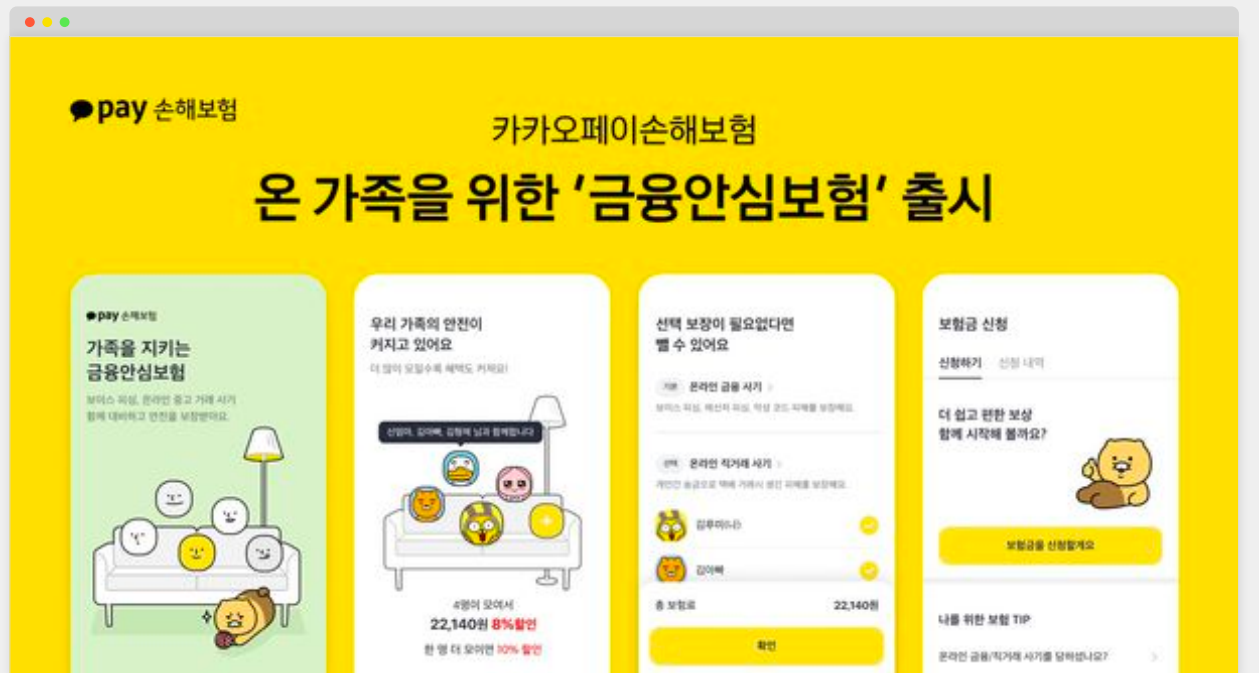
pay 손해보험

카카오페이손해보험

온 가족을 위한 '금융안심보험' 출시

pay 손해보험

가족을 지키는 금융안심보험

보이스 피싱, 온라인 중고 거래 사기 함께 대비하고 안전을 보장받아요.

우리 가족의 안전이 커지고 있어요

더 많이 모일수록 혜택도 커져요!

신엄마, 김아빠, 김형제 님과 함께합니다

4명이 모여서

22,140원 8%할인

한 명 더 모이면 10% 할인

선택 보장이 필요없다면 뺄 수 있어요

기본 온라인 금융 사기 >

보이스 피싱, 메신저 피싱, 악성 코드 피해를 보장해요.

선택 온라인 직거래 사기 >

개인간 송금으로 택배 거래시 생긴 피해를 보장해요.

김루미(나)

김아빠

총 보험료 22,140원

확인

보험금 신청

신청하기 신청 내역

더 쉽고 편한 보상 함께 시작해 볼까요?

보험금을 신청할게요

나를 위한 보험 TIP

온라인 금융/직거래 사기를 당하셨나요?